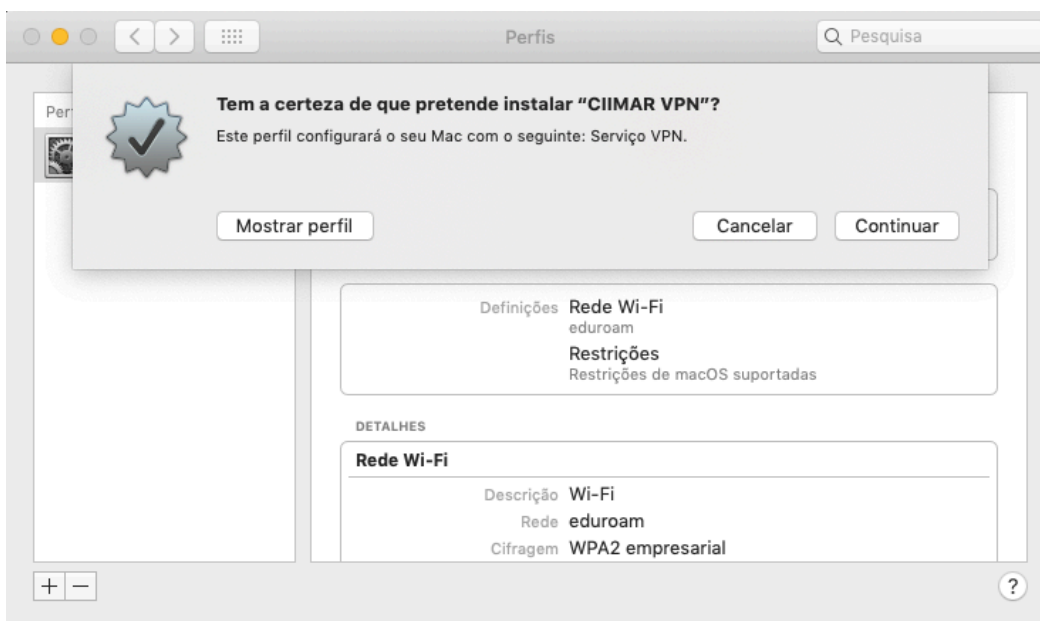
Perfis

Pesquisa

Per

Tem a certeza de que pretende instalar "CIIMAR VPN"?

Este perfil configurará o seu Mac com o seguinte: Serviço VPN.

Mostrar perfil

Cancelar

Continuar

Definições Rede Wi-Fi
eduroam
Restrições
Restrições de macOS suportadas

DETALHES

Rede Wi-Fi

Descrição Wi-Fi
Rede eduroam
Cifragem WPA2 empresarial

+ −

?